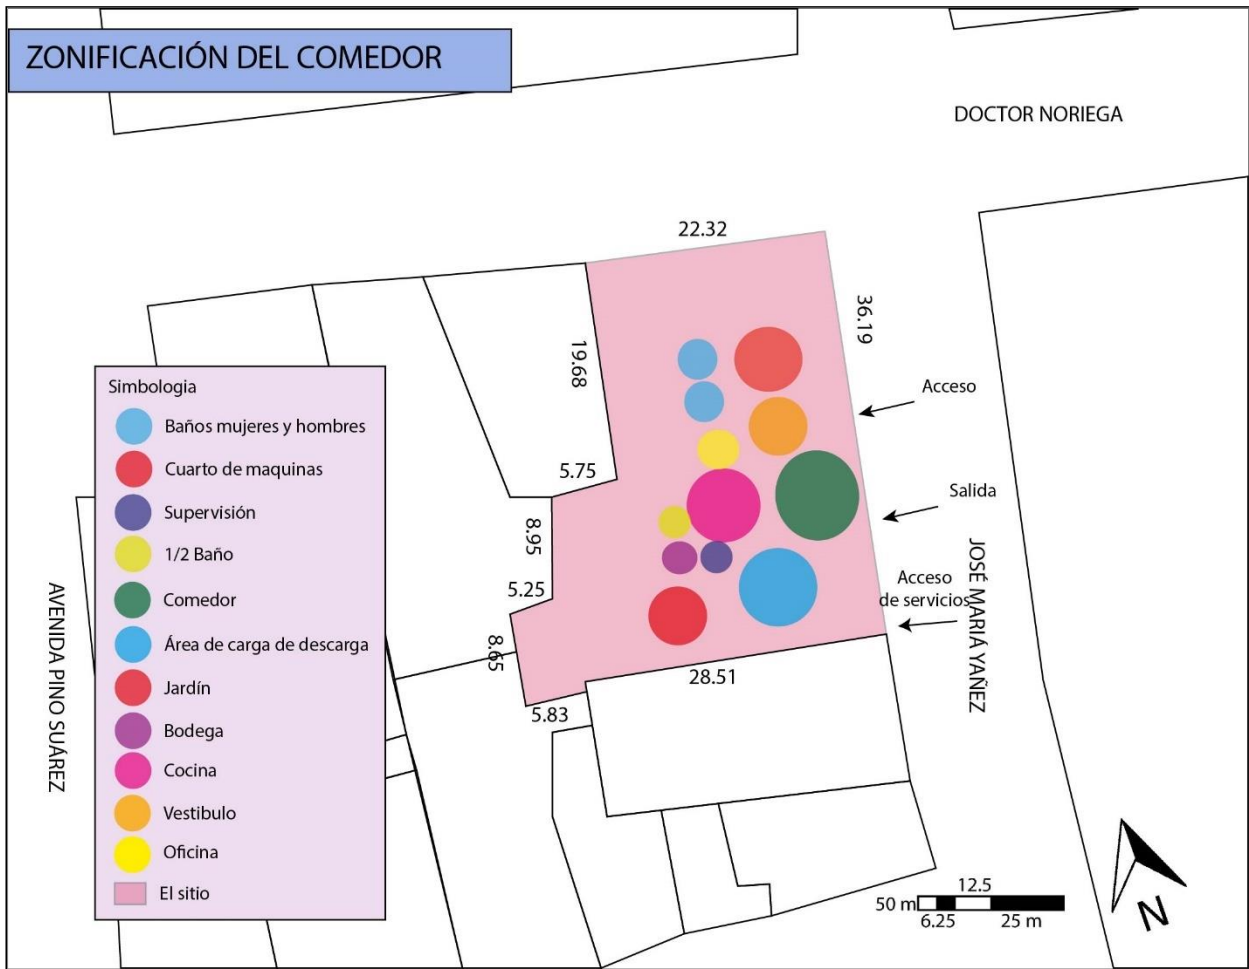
ZONIFICACIÓN DEL COMEDOR

DOCTOR NORIEGA

22.32

36.19

19.68

5.75

8.95

5.25

8.65

5.83

28.51

Acceso

Salida

Acceso de servicios

JOSÉ MARÍA YAÑEZ

AVENIDA PINO SUÁREZ

Simbologia
Baños mujeres y hombres
Cuarto de maquinas
Supervisión
1/2 Baño
Comedor
Área de carga de descarga
Jardín
Bodega
Cocina
Vestibulo
Oficina
El sitio

50 m
12.5
6.25
25 m

N